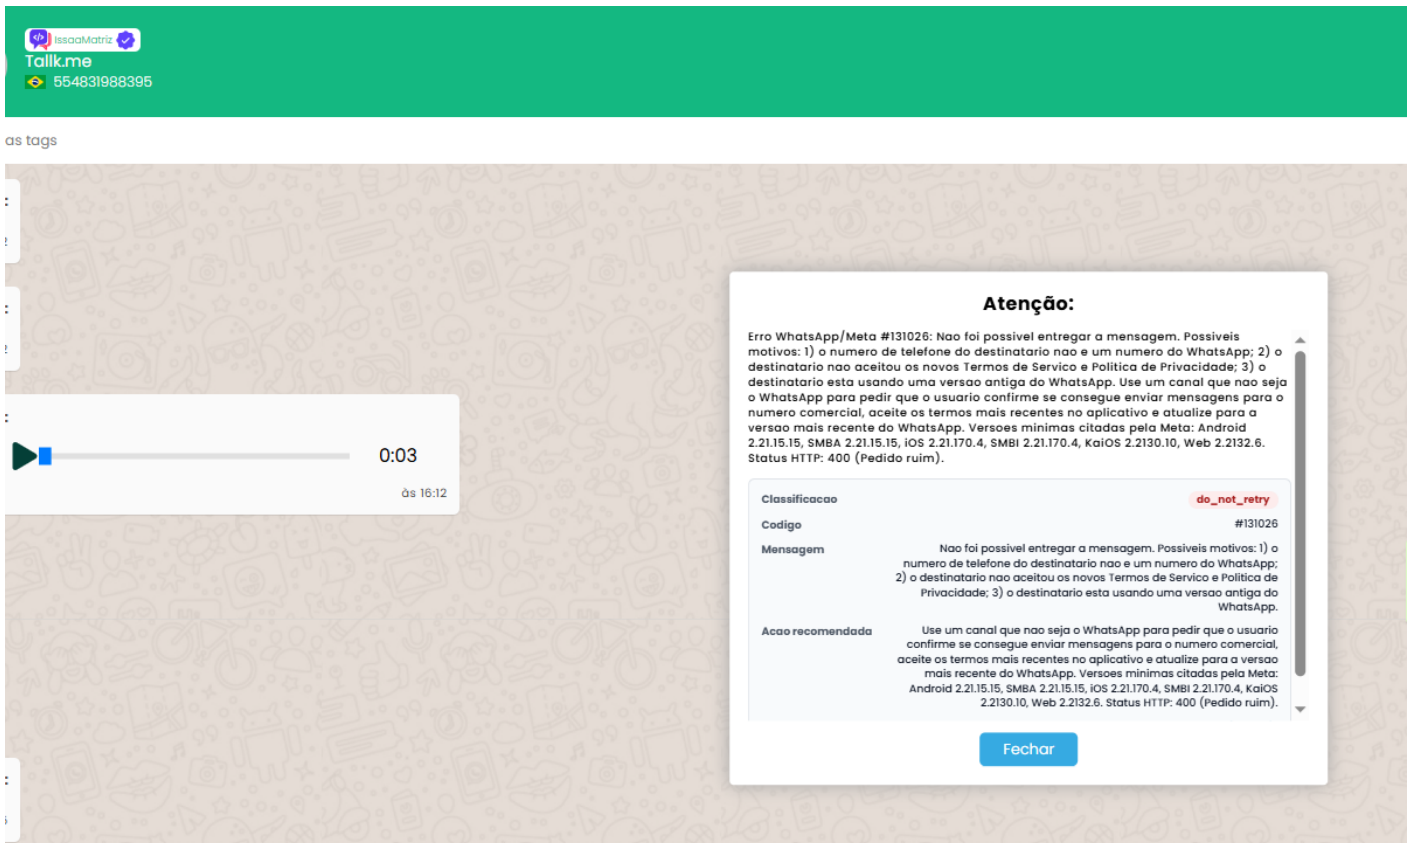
IssaaMatriz
Tallk.me
554831988395

as tags

0:03
às 16:12

Atenção:

Erro WhatsApp/Meta #131026: Nao foi possivel entregar a mensagem. Possiveis motivos: 1) o numero de telefone do destinatario nao e um numero do WhatsApp; 2) o destinatario nao aceitou os novos Termos de Servico e Politica de Privacidade; 3) o destinatario esta usando uma versao antiga do WhatsApp. Use um canal que nao seja o WhatsApp para pedir que o usuario confirme se consegue enviar mensagens para o numero comercial, aceite os termos mais recentes no aplicativo e atualize para a versao mais recente do WhatsApp. Versoes minimas citadas pela Meta: Android 2.21.15.15, SMBA 2.21.15.15, iOS 2.21.170.4, SMBI 2.21.170.4, KaiOS 2.2130.10, Web 2.2132.6. Status HTTP: 400 (Pedido ruim).

| | |
|---|---|
| Classificacao | do_not_retry |
| Codigo | #131026 |
| Mensagem | Nao foi possivel entregar a mensagem. Possiveis motivos: 1) o numero de telefone do destinatario nao e um numero do WhatsApp; 2) o destinatario nao aceitou os novos Termos de Servico e Politica de Privacidade; 3) o destinatario esta usando uma versao antiga do WhatsApp. |
| Acao recomendada | Use um canal que nao seja o WhatsApp para pedir que o usuario confirme se consegue enviar mensagens para o numero comercial, aceite os termos mais recentes no aplicativo e atualize para a versao mais recente do WhatsApp. Versoes minimas citadas pela Meta: Android 2.21.15.15, SMBA 2.21.15.15, iOS 2.21.170.4, SMBI 2.21.170.4, KaiOS 2.2130.10, Web 2.2132.6. Status HTTP: 400 (Pedido ruim). |

Fechar